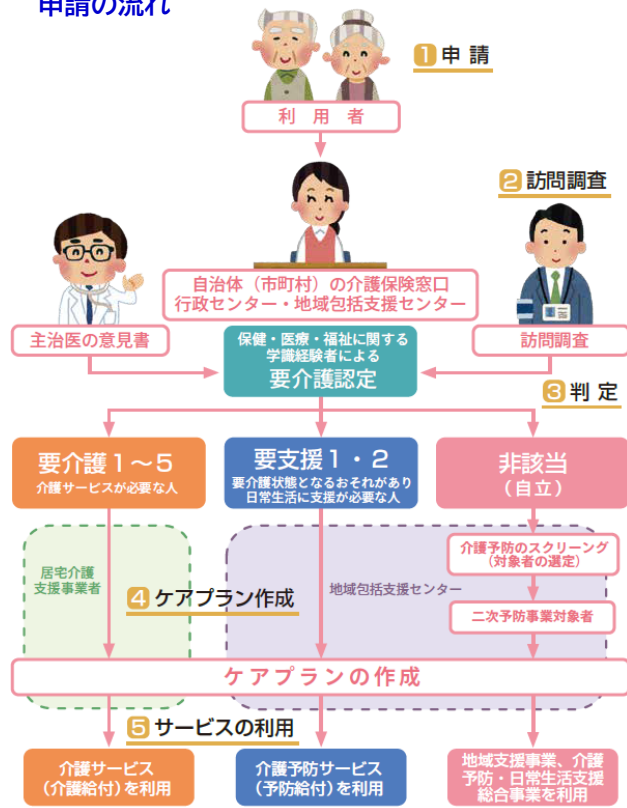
申請の流れ

1 申請

利用者

2 訪問調査

自治体（市町村）の介護保険窓口
行政センター・地域包括支援センター

主治医の意見書

訪問調査

保健・医療・福祉に関する
学識経験者による
要介護認定

3 判定

要介護１～５
介護サービスが必要な人

要支援１・２
要介護状態となるおそれがあり
日常生活に支援が必要な人

非該当
（自立）

居宅介護
支援事業者

地域包括支援センター

介護予防のスクリーング
（対象者の選定）

4 ケアプラン作成

二次予防事業対象者

ケアプランの作成

5 サービスの利用

介護サービス
（介護給付）を利用

介護予防サービス
（予防給付）を利用

地域支援事業、介護
予防・日常生活支援
総合事業を利用